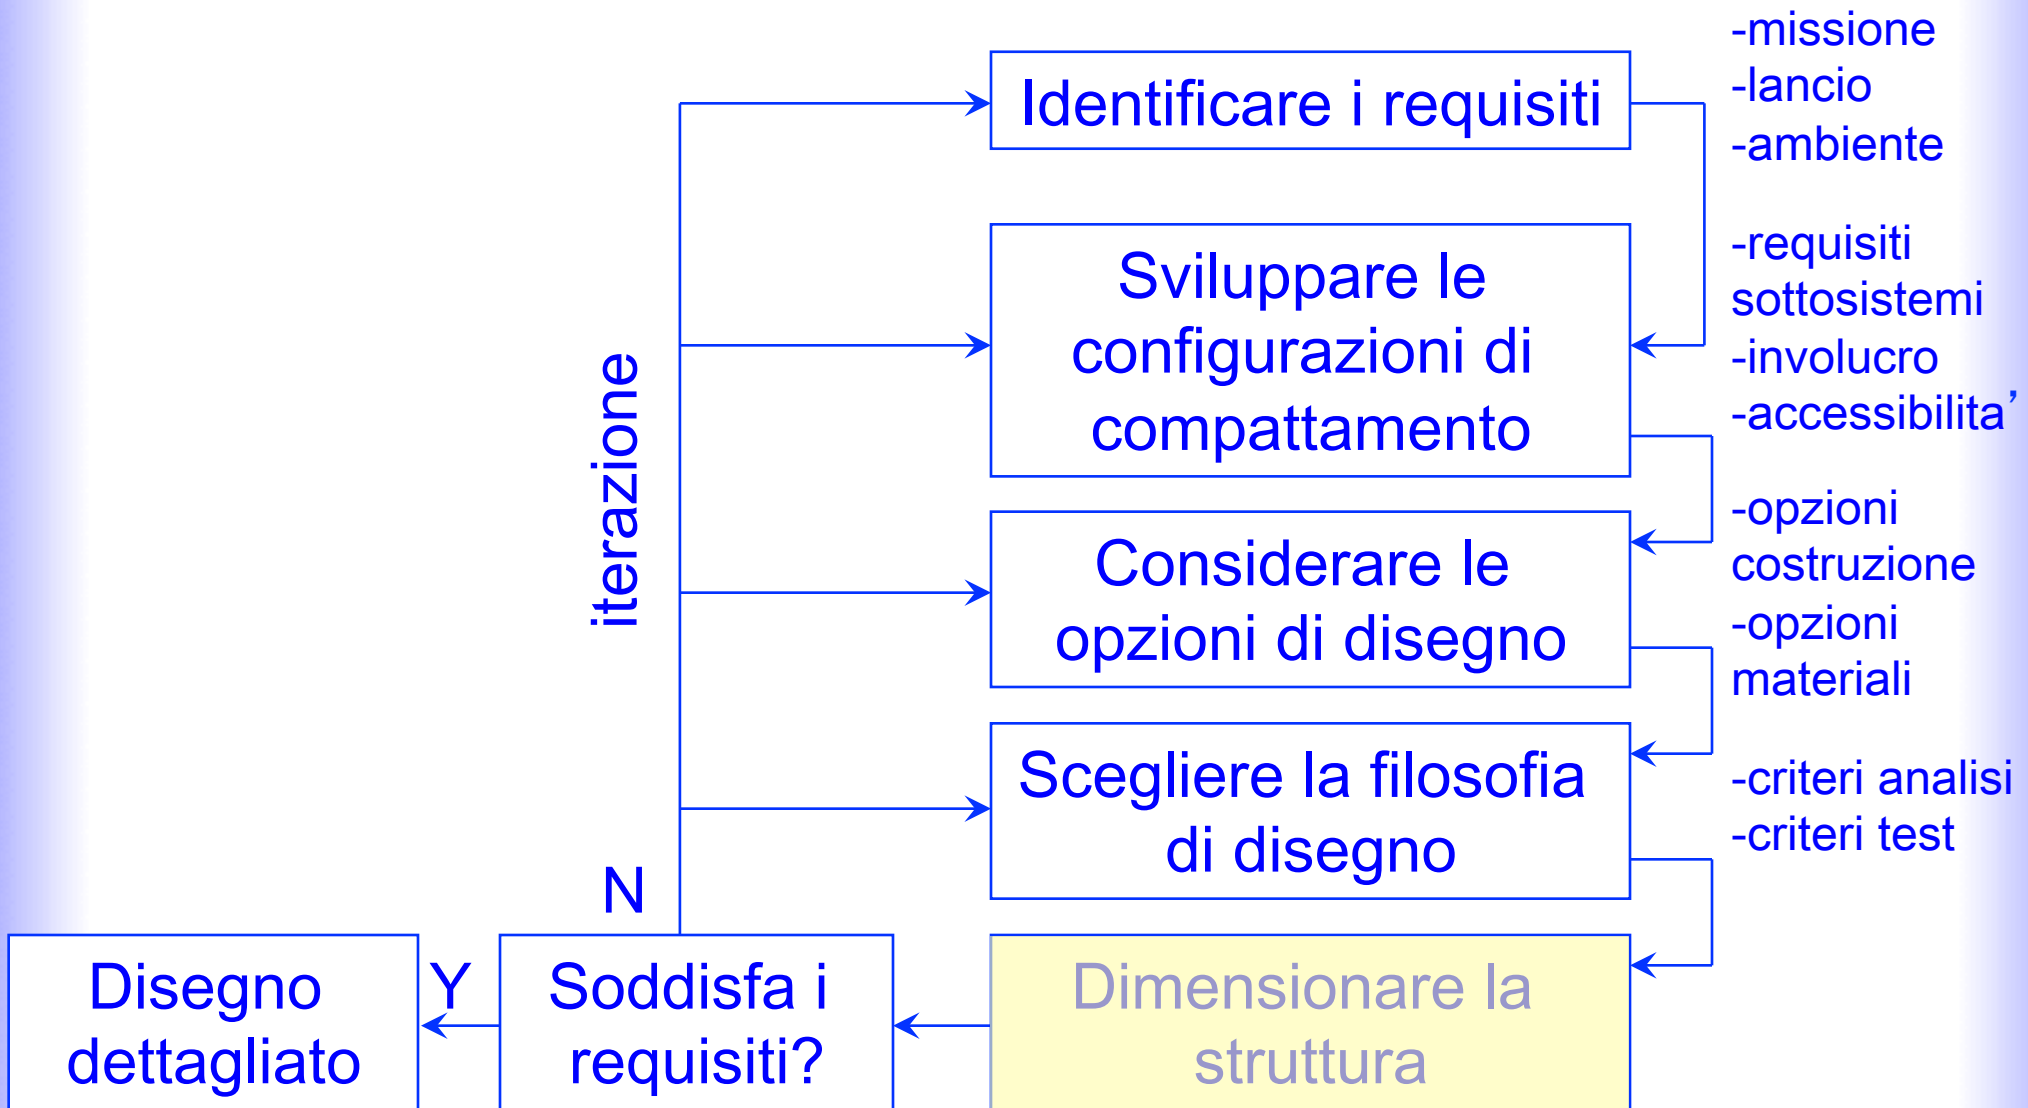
Identificare i requisiti

-missione
-lancio
-ambiente

Sviluppare le configurazioni di compattamento

-requisiti sottosistemi
-involucro
-accessibilita'

iterazione

Considerare le opzioni di disegno

-opzioni costruzione
-opzioni materiali

Scegliere la filosofia di disegno

-criteri analisi
-criteri test

N

Disegno dettagliato

Y

Soddisfa i requisiti?

Dimensionare la struttura